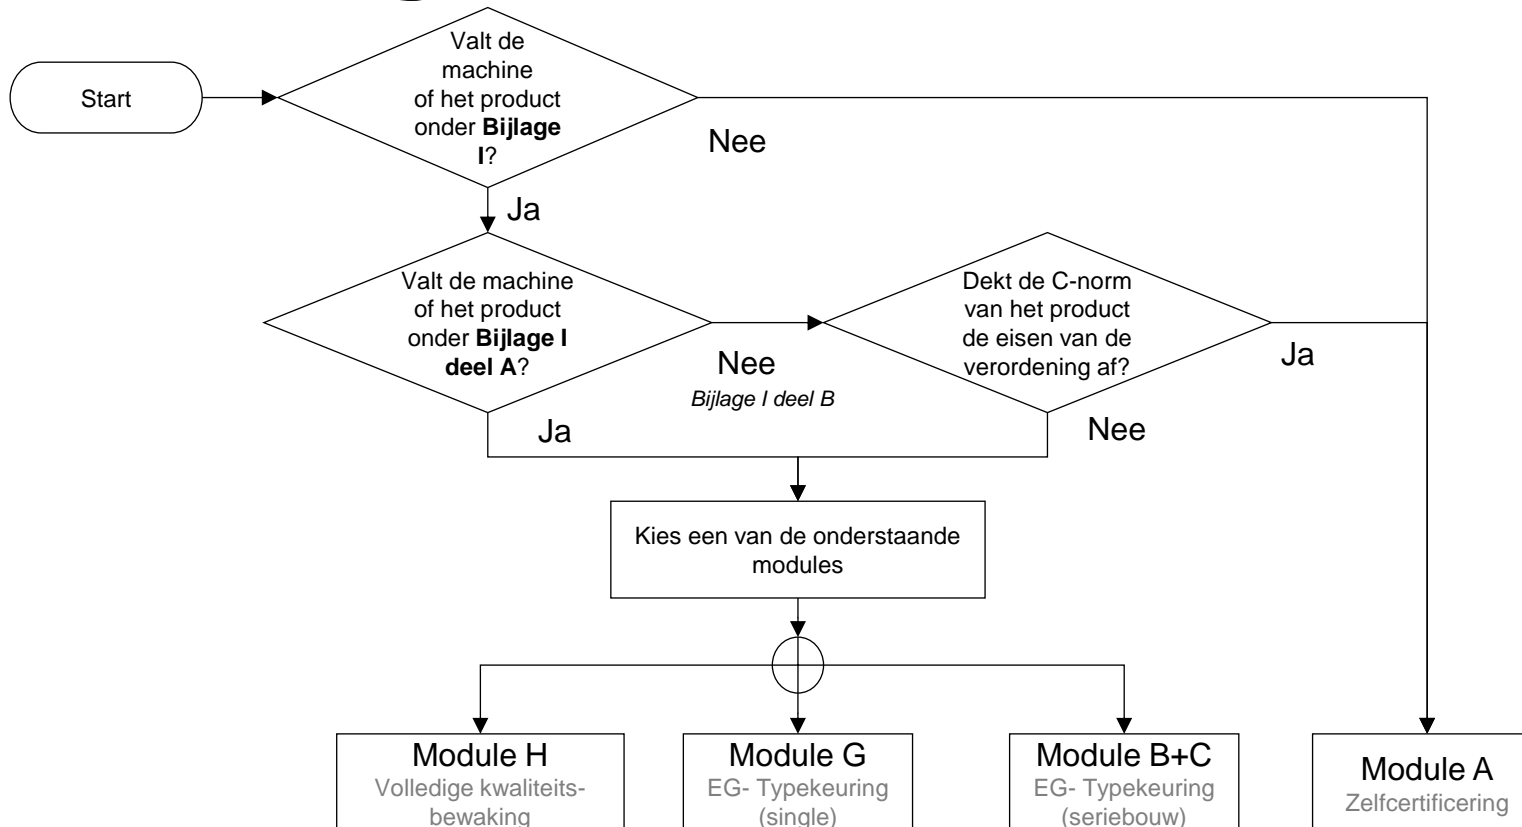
Start

Valt de machine of het product onder **Bijlage I**?

Nee

Ja

Valt de machine of het product onder **Bijlage I deel A**?

Nee

*Bijlage I deel B*

Dekt de C-norm van het product de eisen van de verordening af?

Ja

Ja

Nee

Kies een van de onderstaande modules

Module H
Volledige kwaliteitsbewaking

Module G
EG- Typekeuring (single)

Module B+C
EG- Typekeuring (seriebouw)

Module A
Zelfcertificering